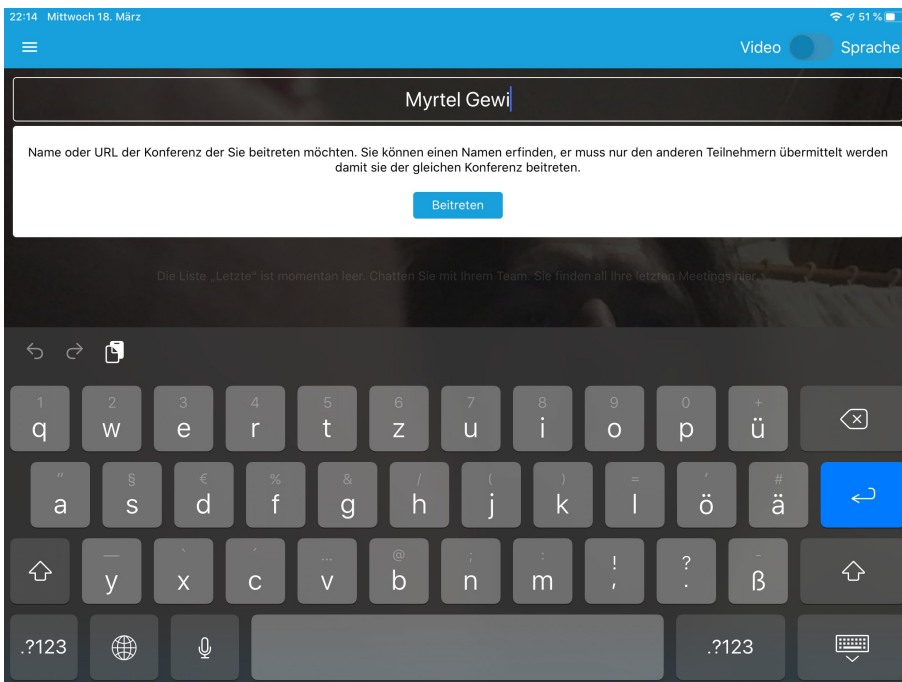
22:14 Mittwoch 18. März

51 %

Video Sprache

Myrtel Gewi

Name oder URL der Konferenz der Sie beitreten möchten. Sie können einen Namen erfinden, er muss nur den anderen Teilnehmern übermittelt werden damit sie der gleichen Konferenz beitreten.

Beitreten

Die Liste „Letzte" ist momentan leer. Chatten Sie mit Ihrem Team. Sie finden all Ihre letzten Meetings hier.

1 q 2 w 3 e 4 r 5 t 6 z 7 u 8 i 9 o 0 p + ü

" a § s € d % f & g / h ( j ) k = l ' ö # ä

— y ` x ' c … v @ b ; n : m ! , ? . – ß

.?123 .?123